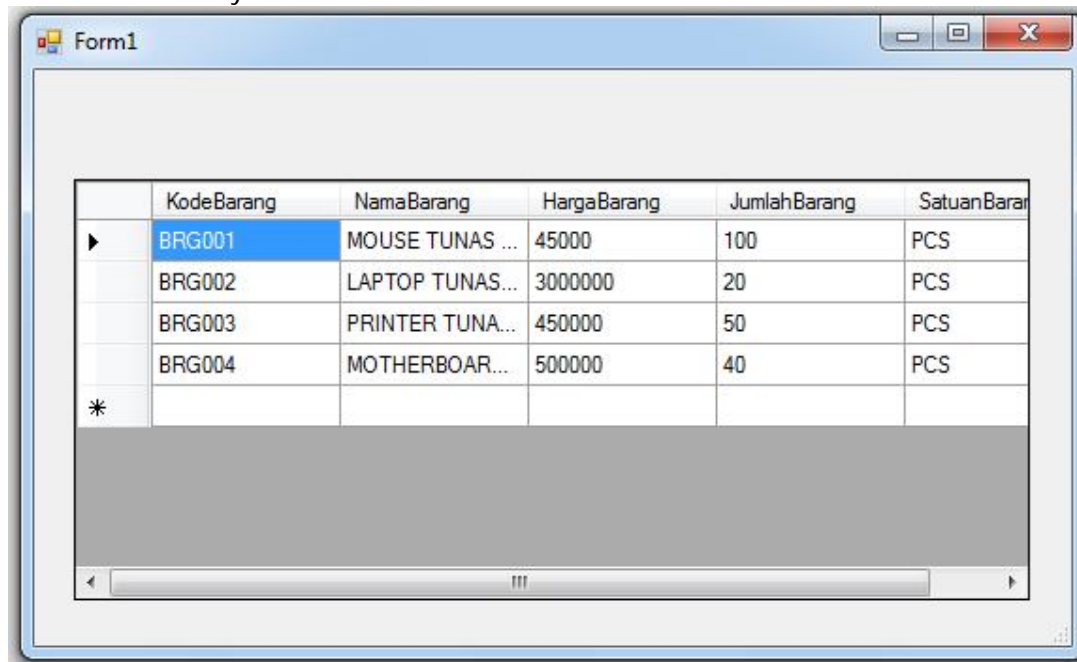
Form1

|  | KodeBarang | NamaBarang | HargaBarang | JumlahBarang | SatuanBarar |
|---|---|---|---|---|---|
| ▸ | BRG001 | MOUSE TUNAS ... | 45000 | 100 | PCS |
|  | BRG002 | LAPTOP TUNAS... | 3000000 | 20 | PCS |
|  | BRG003 | PRINTER TUNA... | 450000 | 50 | PCS |
|  | BRG004 | MOTHERBOAR... | 500000 | 40 | PCS |
| * |  |  |  |  |  |